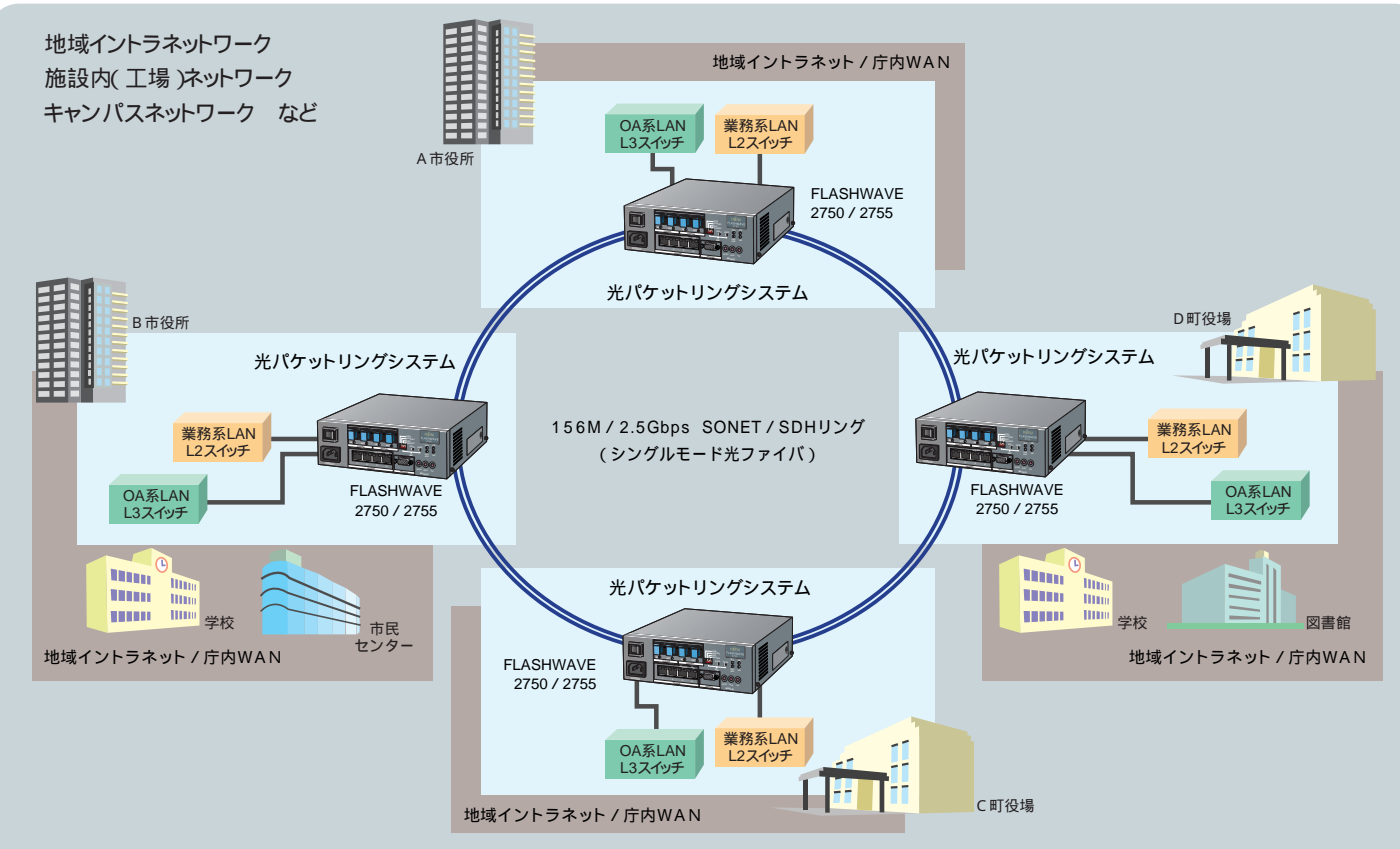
地域イントラネットワーク
施設内( 工場 )ネットワーク
キャンパスネットワーク　など

A市役所

地域イントラネット / 庁内WAN

OA系LAN
L3スイッチ

業務系LAN
L2スイッチ

FLASHWAVE
2750 / 2755

光パケットリングシステム

B市役所

光パケットリングシステム

業務系LAN
L2スイッチ

OA系LAN
L3スイッチ

FLASHWAVE
2750 / 2755

156M / 2.5Gbps SONET / SDHリング
( シングルモード光ファイバ )

D町役場

光パケットリングシステム

業務系LAN
L2スイッチ

OA系LAN
L3スイッチ

FLASHWAVE
2750 / 2755

学校

市民
センター

地域イントラネット / 庁内WAN

学校

図書館

地域イントラネット / 庁内WAN

光パケットリングシステム

FLASHWAVE
2750 / 2755

OA系LAN
L3スイッチ

業務系LAN
L2スイッチ

地域イントラネット / 庁内WAN

C町役場